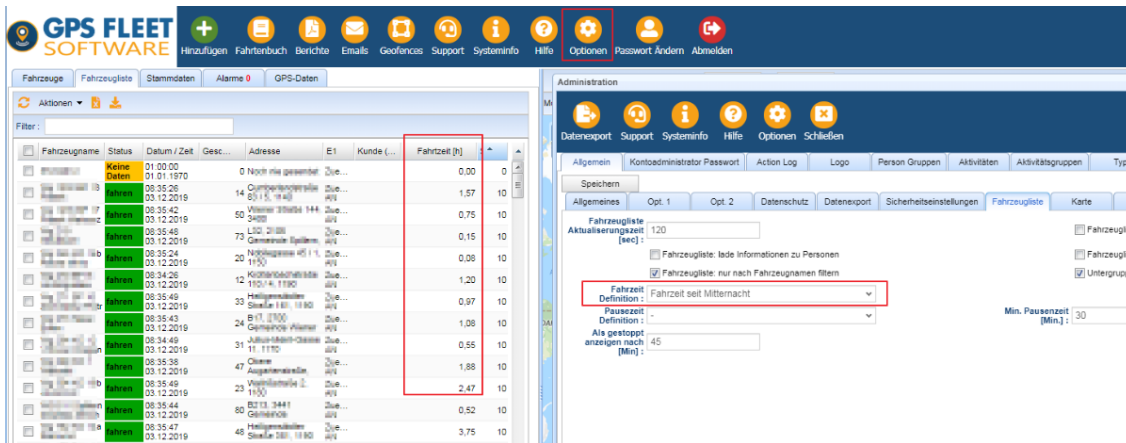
GPS FLEET SOFTWARE

Hinzufügen Fahrtenbuch Berichte Emails Geofences Support Systeminfo Hilfe Optionen Passwort Ändern Abmelden

Fahrzeuge | Fahrzeugliste | Stammdaten | Alarme 0 | GPS-Daten

Aktionen ▾

Filter :

| | Fahrzeugname | Status | Datum / Zeit | Gesc... | Adresse | E1 | Kunde (... | Fahrzeit [h] | | |
|---|---|---|---|---|---|---|---|---|---|---|
| | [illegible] | Keine Daten | 01:00:00 01.01.1970 | 0 | Noch nie gesendet | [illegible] | | 0,00 | 0 | |
| | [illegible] | fahren | 08:35:26 03.12.2019 | 14 | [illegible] | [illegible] | | 1,57 | 10 | |
| | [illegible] | fahren | 08:35:42 03.12.2019 | 50 | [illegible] | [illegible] | | 0,75 | 10 | |
| | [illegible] | fahren | 08:35:48 03.12.2019 | 73 | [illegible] | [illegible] | | 0,15 | 10 | |
| | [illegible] | fahren | 08:35:24 03.12.2019 | 20 | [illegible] | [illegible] | | 0,08 | 10 | |
| | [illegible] | fahren | 08:34:26 03.12.2019 | 12 | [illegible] | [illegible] | | 1,20 | 10 | |
| | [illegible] | fahren | 08:35:49 03.12.2019 | 33 | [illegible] | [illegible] | | 0,97 | 10 | |
| | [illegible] | fahren | 08:35:43 03.12.2019 | 24 | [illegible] | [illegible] | | 1,08 | 10 | |
| | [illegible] | fahren | 08:34:49 03.12.2019 | 31 | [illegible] | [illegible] | | 0,55 | 10 | |
| | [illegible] | fahren | 08:35:38 03.12.2019 | 47 | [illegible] | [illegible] | | 1,88 | 10 | |
| | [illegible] | fahren | 08:35:49 03.12.2019 | 23 | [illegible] | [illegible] | | 2,47 | 10 | |
| | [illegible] | fahren | 08:35:44 03.12.2019 | 80 | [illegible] | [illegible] | | 0,52 | 10 | |
| | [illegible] | fahren | 08:35:47 03.12.2019 | 48 | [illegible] | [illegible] | | 3,75 | 10 | |

Administration

Datenexport Support Systeminfo Hilfe Optionen Schließen

Allgemein | Kontoadministrator Passwort | Action Log | Logo | Person Gruppen | Aktivitäten | Aktivitätsgruppen | Typ

Speichern

Allgemeines | Opt. 1 | Opt. 2 | Datenschutz | Datenexport | Sicherheitseinstellungen | Fahrzeugliste | Karte

Fahrzeugliste Aktualiserungszeit [sec] : 120

Fahrzeugliste: lade Informationen zu Personen

Fahrzeugliste: nur nach Fahrzeugnamen filtern

Fahrzeit Definition : Fahrzeit seit Mitternacht

Pausezeit Definition : -

Als gestoppt anzeigen nach [Min] : 45

Min. Pausenzeit [Min.] : 30

Fahrzeugl

Fahrzeugl

Untergrup